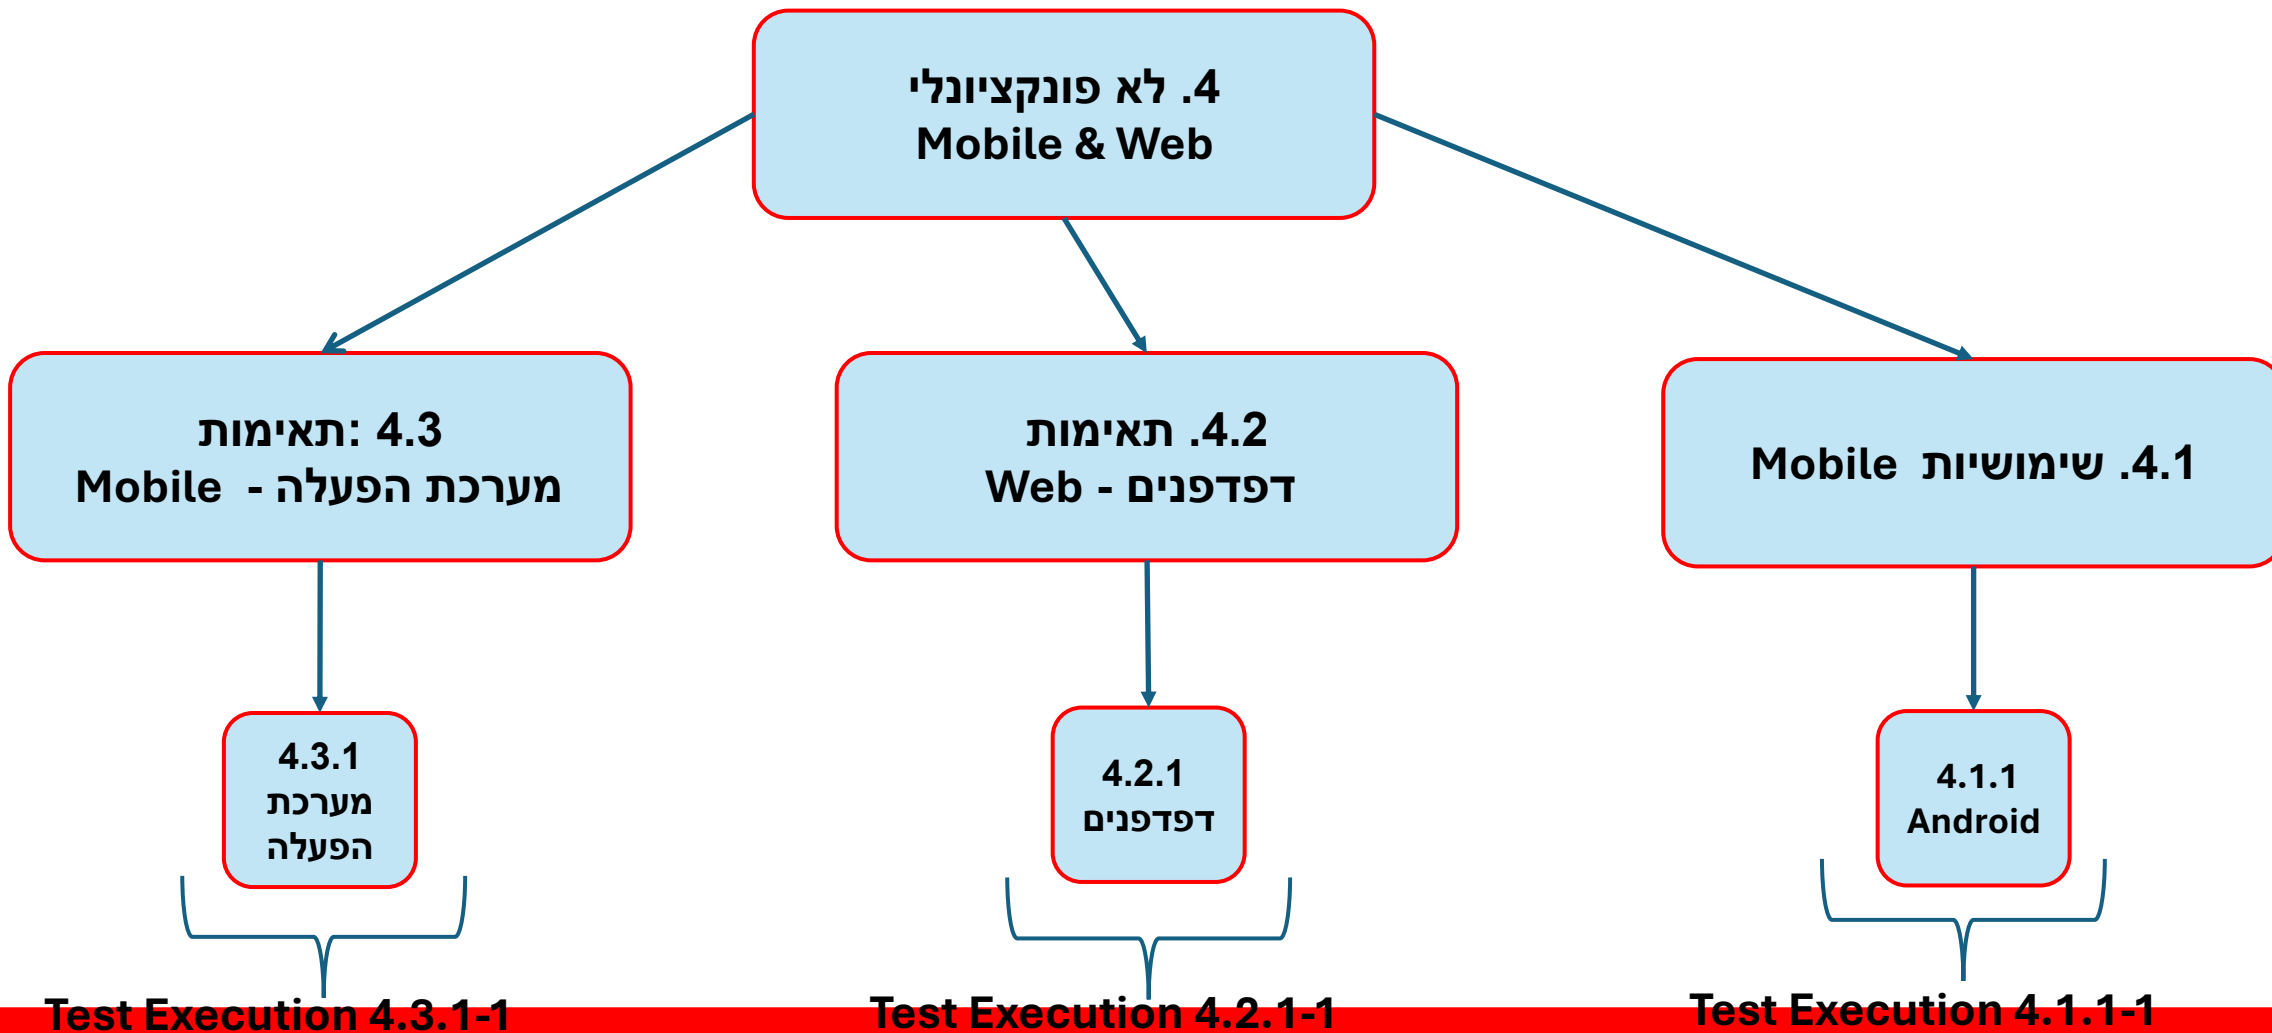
4. לא פונקציונלי
Mobile & Web

4.3: תאימות
מערכת הפעלה - Mobile

4.2. תאימות
דפדפנים - Web

4.1. שימושיות Mobile

4.3.1
מערכת
הפעלה

4.2.1
דפדפנים

4.1.1
Android

Test Execution 4.3.1-1

Test Execution 4.2.1-1

Test Execution 4.1.1-1